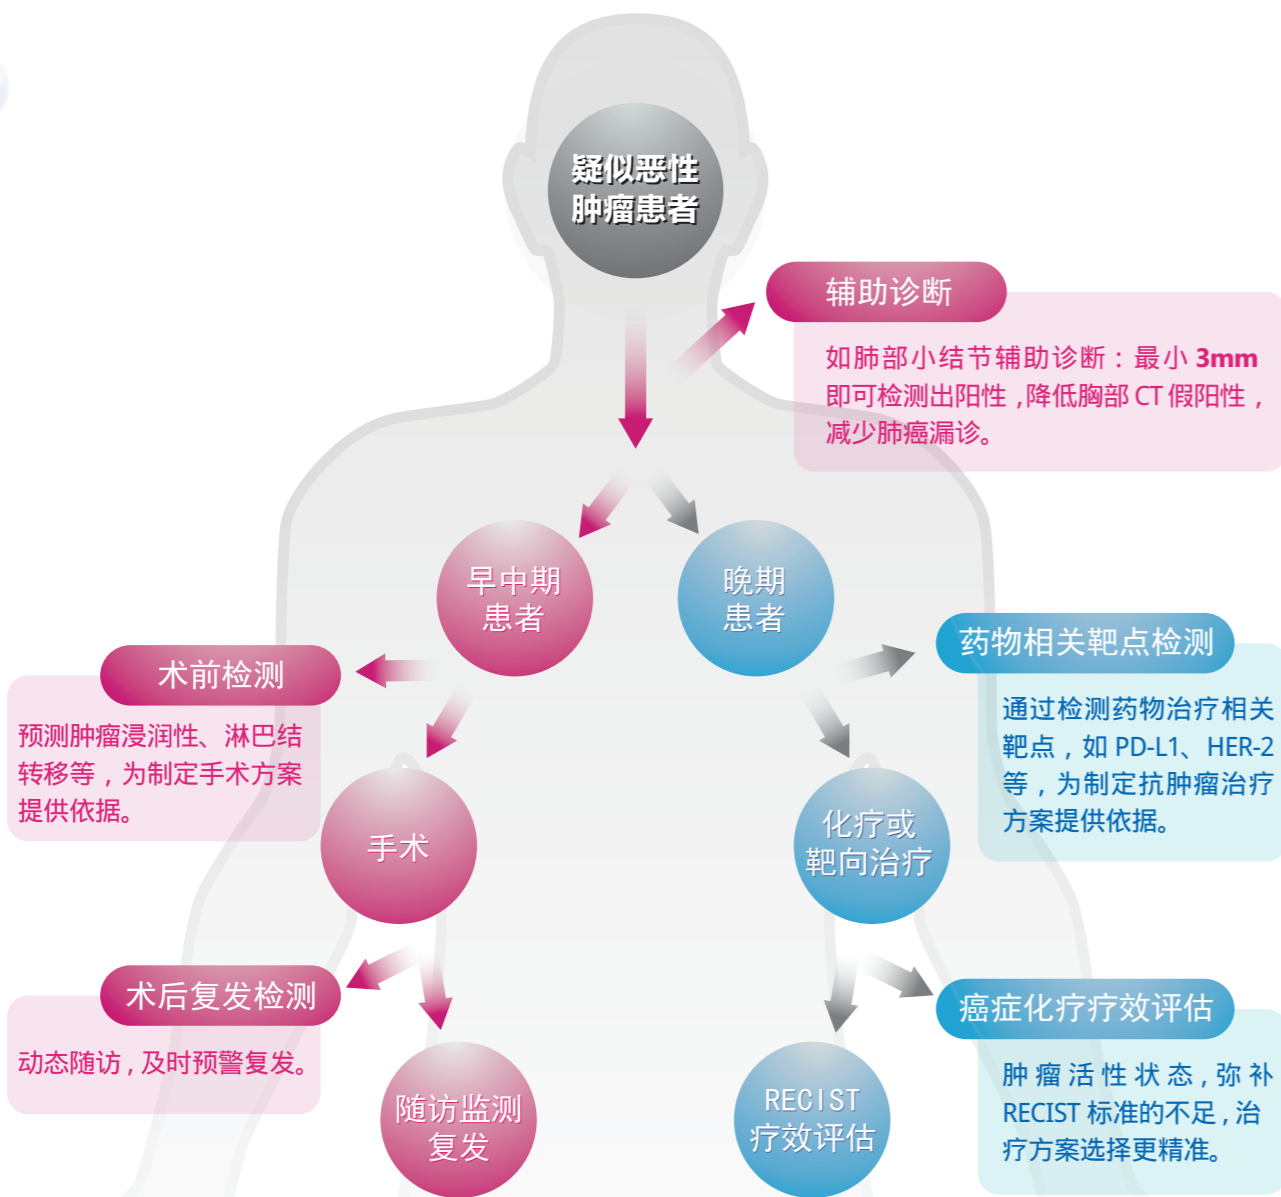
疑似恶性肿瘤患者

辅助诊断

如肺部小结节辅助诊断：最小 3mm 即可检测出阳性，降低胸部 CT 假阳性，减少肺癌漏诊。

早中期患者

晚期患者

术前检测

预测肿瘤浸润性、淋巴结转移等，为制定手术方案提供依据。

药物相关靶点检测

通过检测药物治疗相关靶点，如 PD-L1、HER-2 等，为制定抗肿瘤治疗方案提供依据。

手术

化疗或靶向治疗

术后复发检测

动态随访，及时预警复发。

癌症化疗疗效评估

肿瘤活性状态，弥补 RECIST 标准的不足，治疗方案选择更精准。

随访监测复发

RECIST 疗效评估